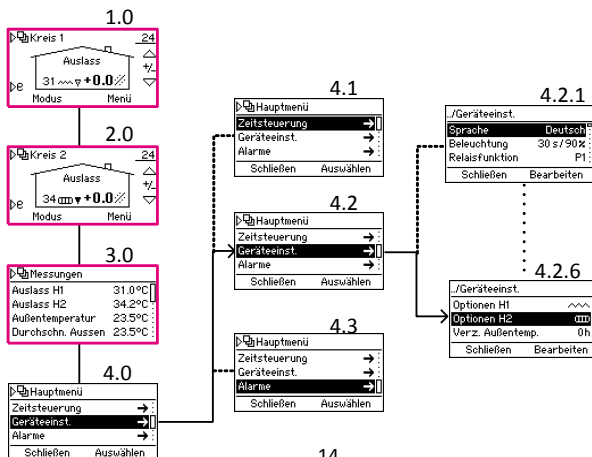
1.0
Kreis 1 24
Auslass
31 +0.0
+/-
Modus Menü

2.0
Kreis 2 24
Auslass
34 +0.0
+/-
Modus Menü

3.0
Messungen
Auslass H1 31.0°C
Auslass H2 34.2°C
Außentemperatur 23.5°C
Durchschn. Aussen 23.5°C

4.0
Hauptmenü
Zeitsteuerung
Geräteeinst.
Alarme
Schließen Auswählen

4.1
Hauptmenü
Zeitsteuerung
Geräteeinst.
Alarme
Schließen Auswählen

4.2
Hauptmenü
Zeitsteuerung
Geräteeinst.
Alarme
Schließen Auswählen

4.3
Hauptmenü
Zeitsteuerung
Geräteeinst.
Alarme
Schließen Auswählen

4.2.1
../Geräteeinst.
Sprache Deutsch
Beleuchtung 30 s / 90%
Relaisfunktion P1
Schließen Bearbeiten

4.2.6
../Geräteeinst.
Optionen H1
Optionen H2
Verz. Außentemp. 0h
Schließen Bearbeiten

14